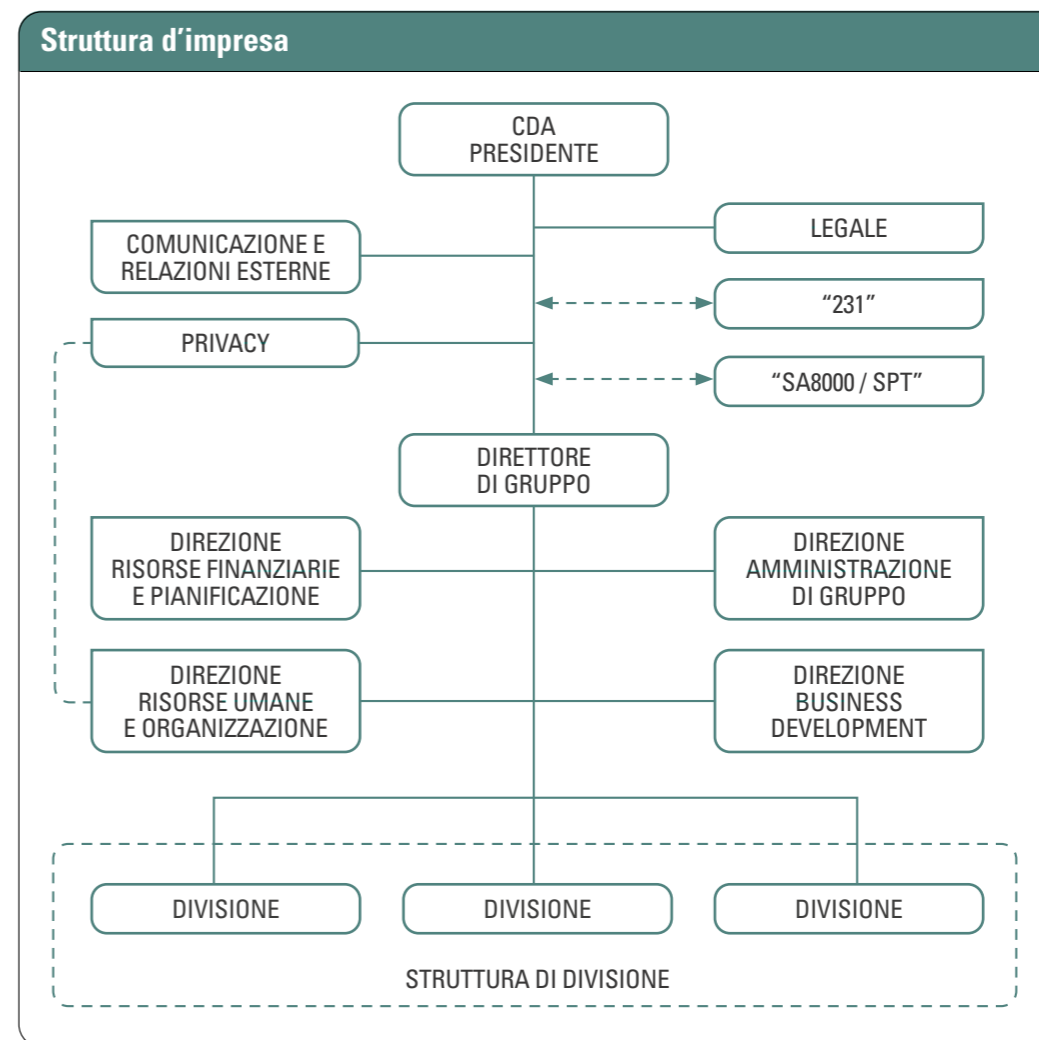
Struttura d’impresa

CDA
PRESIDENTE

COMUNICAZIONE E
RELAZIONI ESTERNE

LEGALE

“231”

PRIVACY

“SA8000 / SPT”

DIRETTORE
DI GRUPPO

DIREZIONE
RISORSE FINANZIARIE
E PIANIFICAZIONE

DIREZIONE
AMMINISTRAZIONE
DI GRUPPO

DIREZIONE
RISORSE UMANE
E ORGANIZZAZIONE

DIREZIONE
BUSINESS
DEVELOPMENT

DIVISIONE

DIVISIONE

DIVISIONE

STRUTTURA DI DIVISIONE